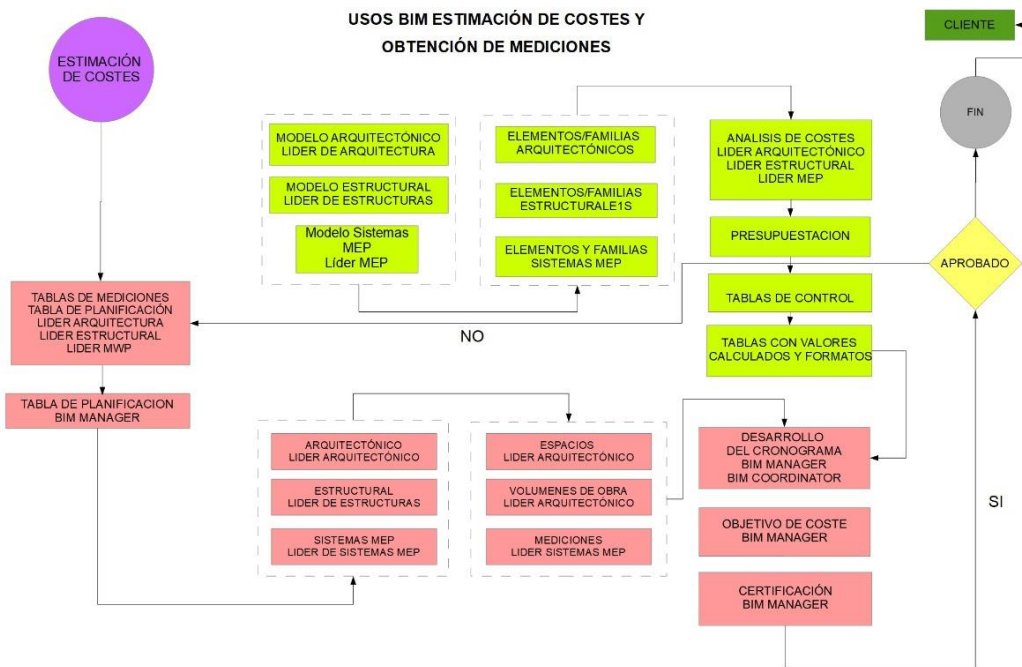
USOS BIM ESTIMACIÓN DE COSTES Y OBTENCIÓN DE MEDICIONES

CLIENTE

ESTIMACIÓN DE COSTES

FIN

MODELO ARQUITECTÓNICO
LIDER DE ARQUITECTURA

MODELO ESTRUCTURAL
LIDER DE ESTRUCTURAS

Modelo Sistemas
MEP
Líder MEP

ELEMENTOS/FAMILIAS
ARQUITECTÓNICOS

ELEMENTOS/FAMILIAS
ESTRUCTURALE1S

ELEMENTOS Y FAMILIAS
SISTEMAS MEP

ANALISIS DE COSTES
LIDER ARQUITECTÓNICO
LIDER ESTRUCTURAL
LIDER MEP

PRESUPUESTACION

APROBADO

TABLAS DE MEDICIONES
TABLA DE PLANIFICACIÓN
LIDER ARQUITECTURA
LIDER ESTRUCTURAL
LIDER MWP

TABLAS DE CONTROL

NO

TABLAS CON VALORES
CALCULADOS Y FORMATOS

TABLA DE PLANIFICACION
BIM MANAGER

ARQUITECTÓNICO
LIDER ARQUITECTÓNICO

ESTRUCTURAL
LIDER DE ESTRUCTURAS

SISTEMAS MEP
LIDER DE SISTEMAS MEP

ESPACIOS
LIDER ARQUITECTÓNICO

VOLUMENES DE OBRA
LIDER ARQUITECTÓNICO

MEDICIONES
LIDER SISTEMAS MEP

DESARROLLO
DEL CRONOGRAMA
BIM MANAGER
BIM COORDINATOR

OBJETIVO DE COSTE
BIM MANAGER

CERTIFICACIÓN
BIM MANAGER

SI